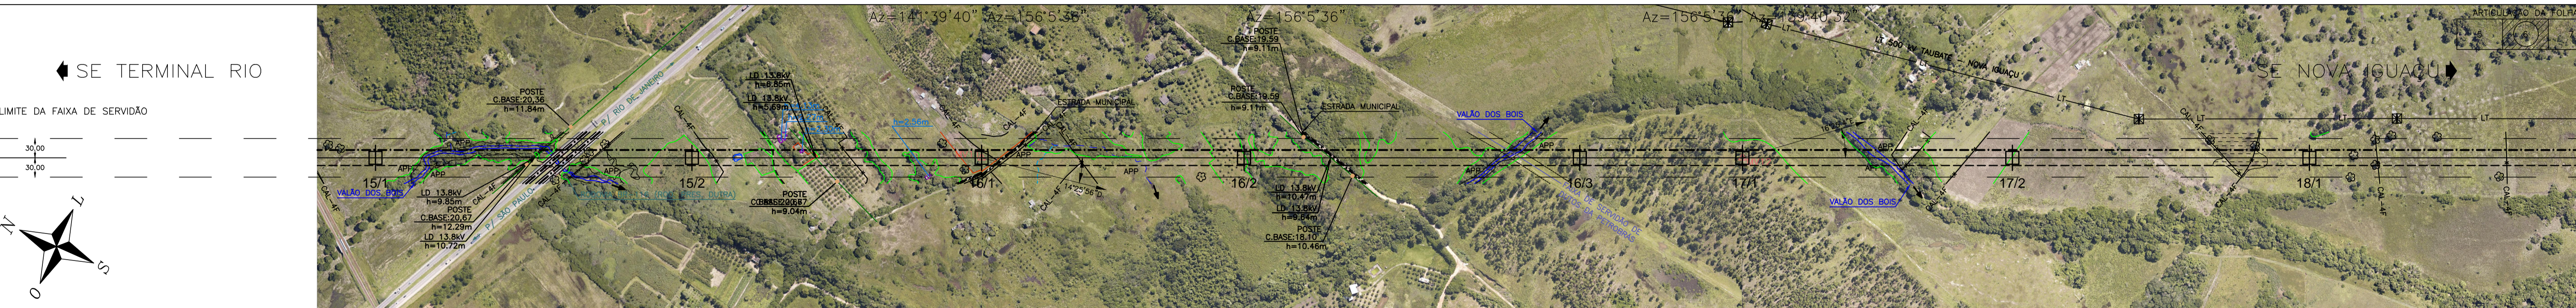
SE TERMINAL RIO

LIMITE DA FAIXA DE SERVIDÃO

30,00
30,00

N
L
S
O

Az=141°39'40" Az=156°5'36"
Az=156°5'36"
Az=156°5'36" Az=139°40'32"

ARTICULAÇÃO DA FOLHA

SE NOVA IGUAÇU

LT 500 kV TAUBATÉ - NOVA IGUAÇU

POSTE
C.BASE:20,36
h=11,84m

LD 13,8kV
h=8,85m
LD 13,8kV
h=8,64m

POSTE
C.BASE:19,59
h=9,11m

POSTE
C.BASE:19,59
h=9,1m

ESTRADA MUNICIPAL
ESTRADA MUNICIPAL

VALÃO DOS BOIS
VALÃO DOS BOIS
VALÃO DOS BOIS

P/ RIO DE JANEIRO
P/ SÃO PAULO

15/1
15/2
16/1
16/2
16/3
17/1
17/2
18/1

APP
APP
APP
APP
APP
APP

LD 13,8kV
h=9,85m
POSTE
C.BASE:20,67
h=12,29m
LD 13,8kV
h=10,72m

POSTE
C.BASE:20,67
h=9,04m

LD 13,8kV
h=10,47m
LD 13,8kV
h=9,84m
POSTE
C.BASE:18,10
h=10,46m

CAL-4F
CAL-4F
CAL-4F
CAL-4F
CAL-4F
CAL-4F

LT
LT
LT
LT
LT
LT

14°25'56"
h=2,56m